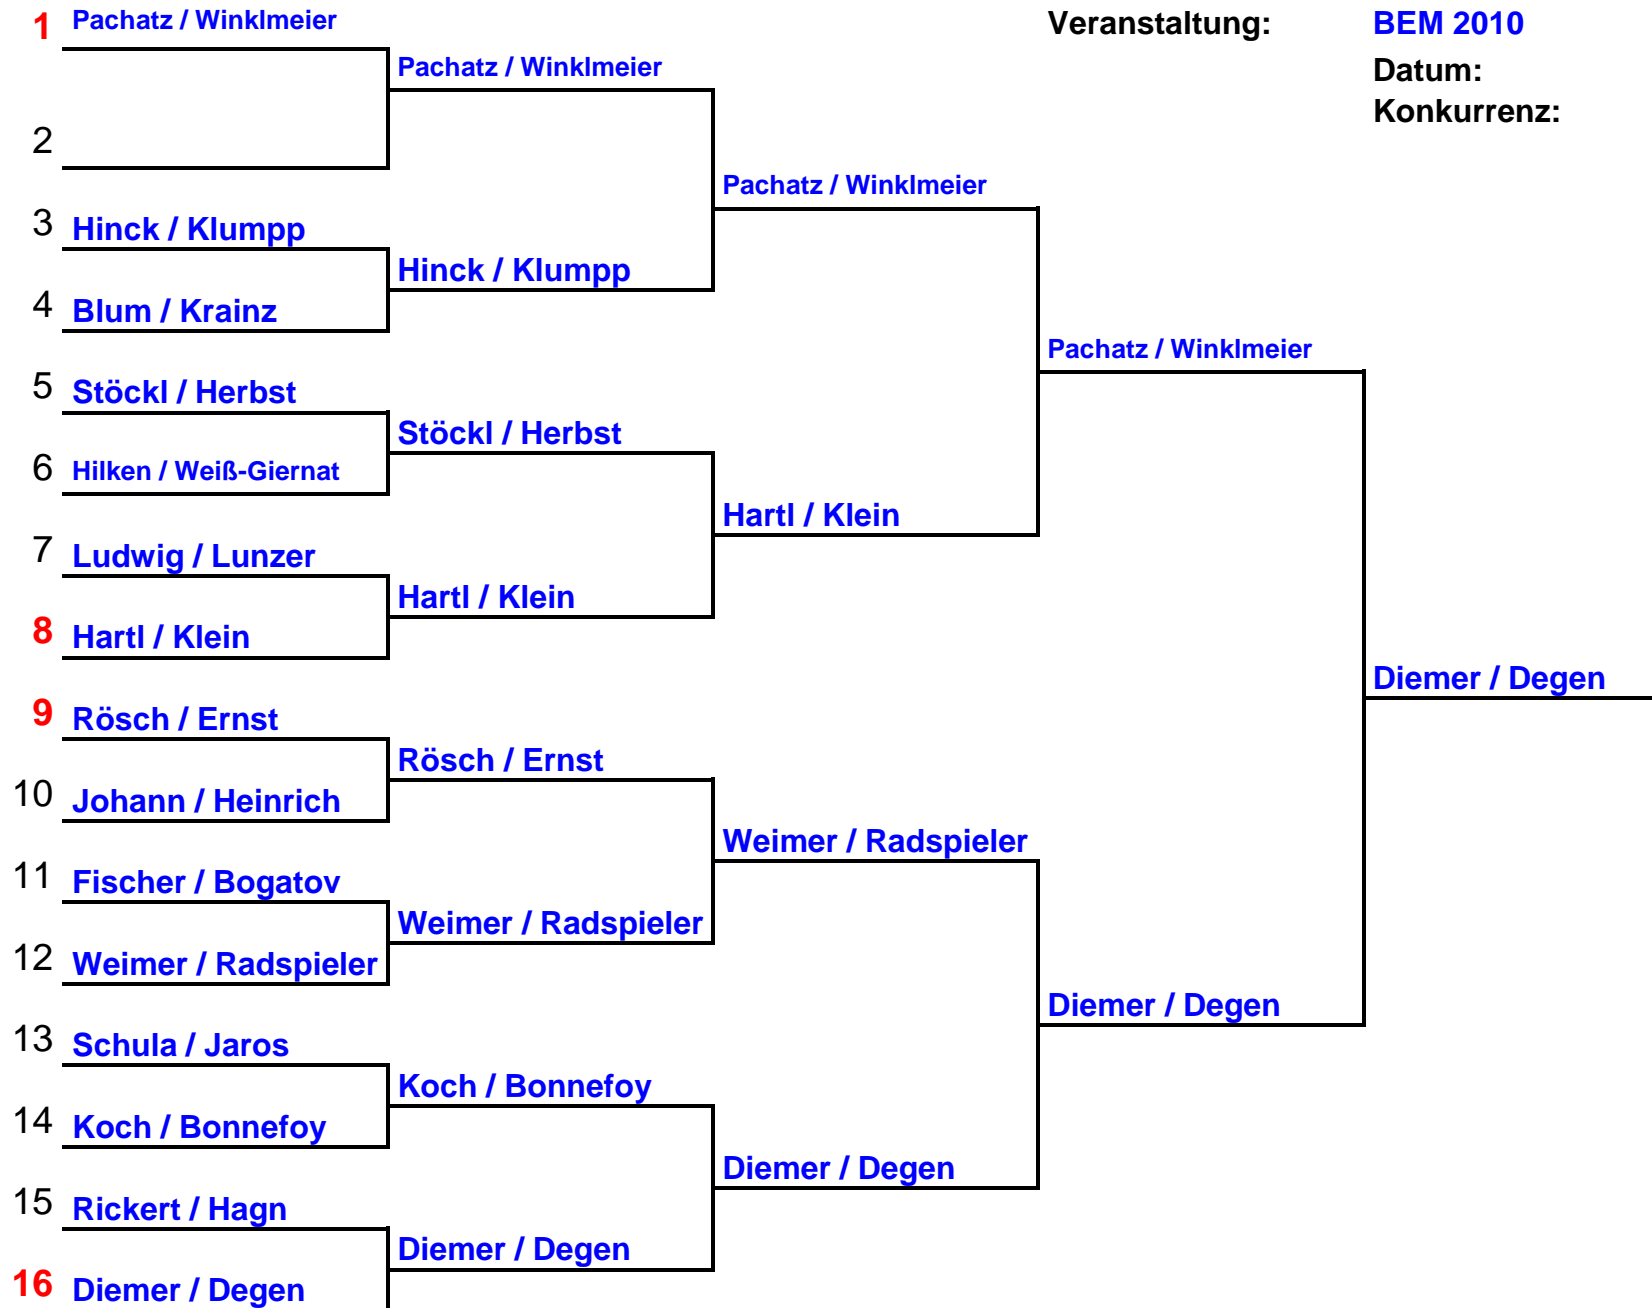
1 Pachatz / Winklmeier
2
3 Hinck / Klumpp
4 Blum / Krainz
5 Stöckl / Herbst
6 Hilken / Weiß-Giernat
7 Ludwig / Lunzer
8 Hartl / Klein
9 Rösch / Ernst
10 Johann / Heinrich
11 Fischer / Bogatov
12 Weimer / Radspieler
13 Schula / Jaros
14 Koch / Bonnefoy
15 Rickert / Hagn
16 Diemer / Degen

Pachatz / Winklmeier
Hinck / Klumpp
Stöckl / Herbst
Hartl / Klein
Rösch / Ernst
Weimer / Radspieler
Koch / Bonnefoy
Diemer / Degen

Pachatz / Winklmeier
Hartl / Klein
Weimer / Radspieler
Diemer / Degen

Veranstaltung: BEM 2010
Datum:
Konkurrenz:

Pachatz / Winklmeier
Diemer / Degen

Diemer / Degen